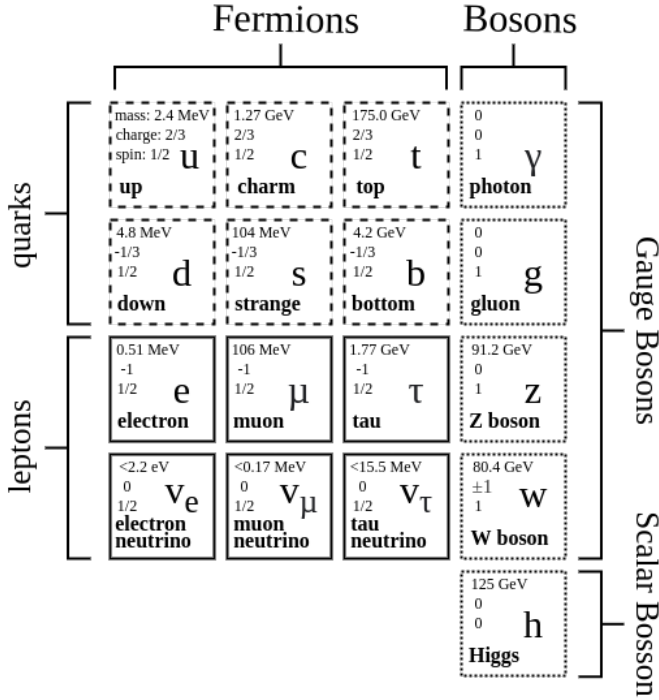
Fermions

Bosons

quarks

leptons

mass: 2.4 MeV
charge: 2/3
spin: 1/2
u
up

1.27 GeV
2/3
1/2
c
charm

175.0 GeV
2/3
1/2
t
top

0
0
1
γ
photon

4.8 MeV
-1/3
1/2
d
down

104 MeV
-1/3
1/2
s
strange

4.2 GeV
-1/3
1/2
b
bottom

0
0
1
g
gluon

0.51 MeV
-1
1/2
e
electron

106 MeV
-1
1/2
μ
muon

1.77 GeV
-1
1/2
τ
tau

91.2 GeV
0
1
z
Z boson

<2.2 eV
0
1/2
$\nu_e$
electron neutrino

<0.17 MeV
0
1/2
$\nu_\mu$
muon neutrino

<15.5 MeV
0
1/2
$\nu_\tau$
tau neutrino

80.4 GeV
±1
1
w
W boson

125 GeV
0
0
h
Higgs

Gauge Bosons

Scalar Bosson